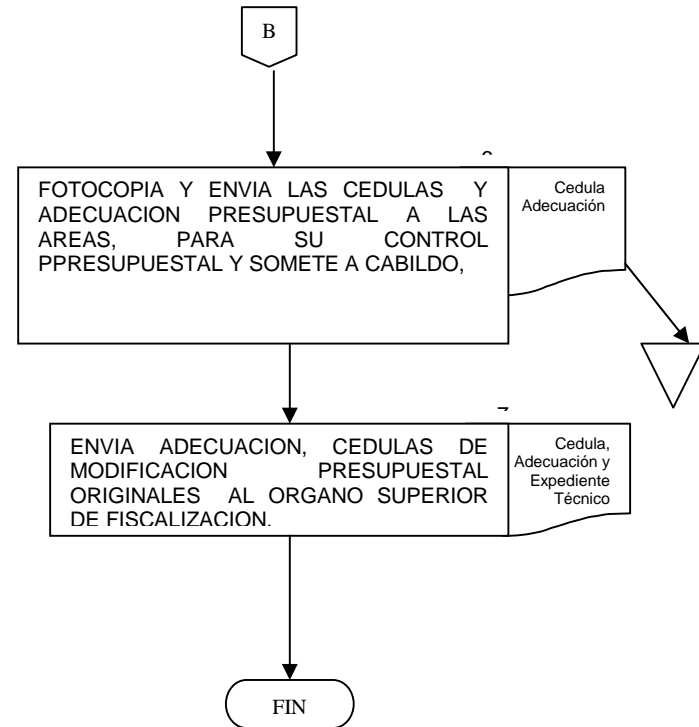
B

FOTOCOPIA Y ENVIA LAS CEDULAS Y ADECUACION PRESUPUESTAL A LAS AREAS, PARA SU CONTROL PPRESUPUESTAL Y SOMETE A CABILDO,

Cedula Adecuación

ENVIA ADECUACION, CEDULAS DE MODIFICACION PRESUPUESTAL ORIGINALES AL ORGANO SUPERIOR DE FISCALIZACION.

Cedula, Adecuación y Expediente Técnico

FIN